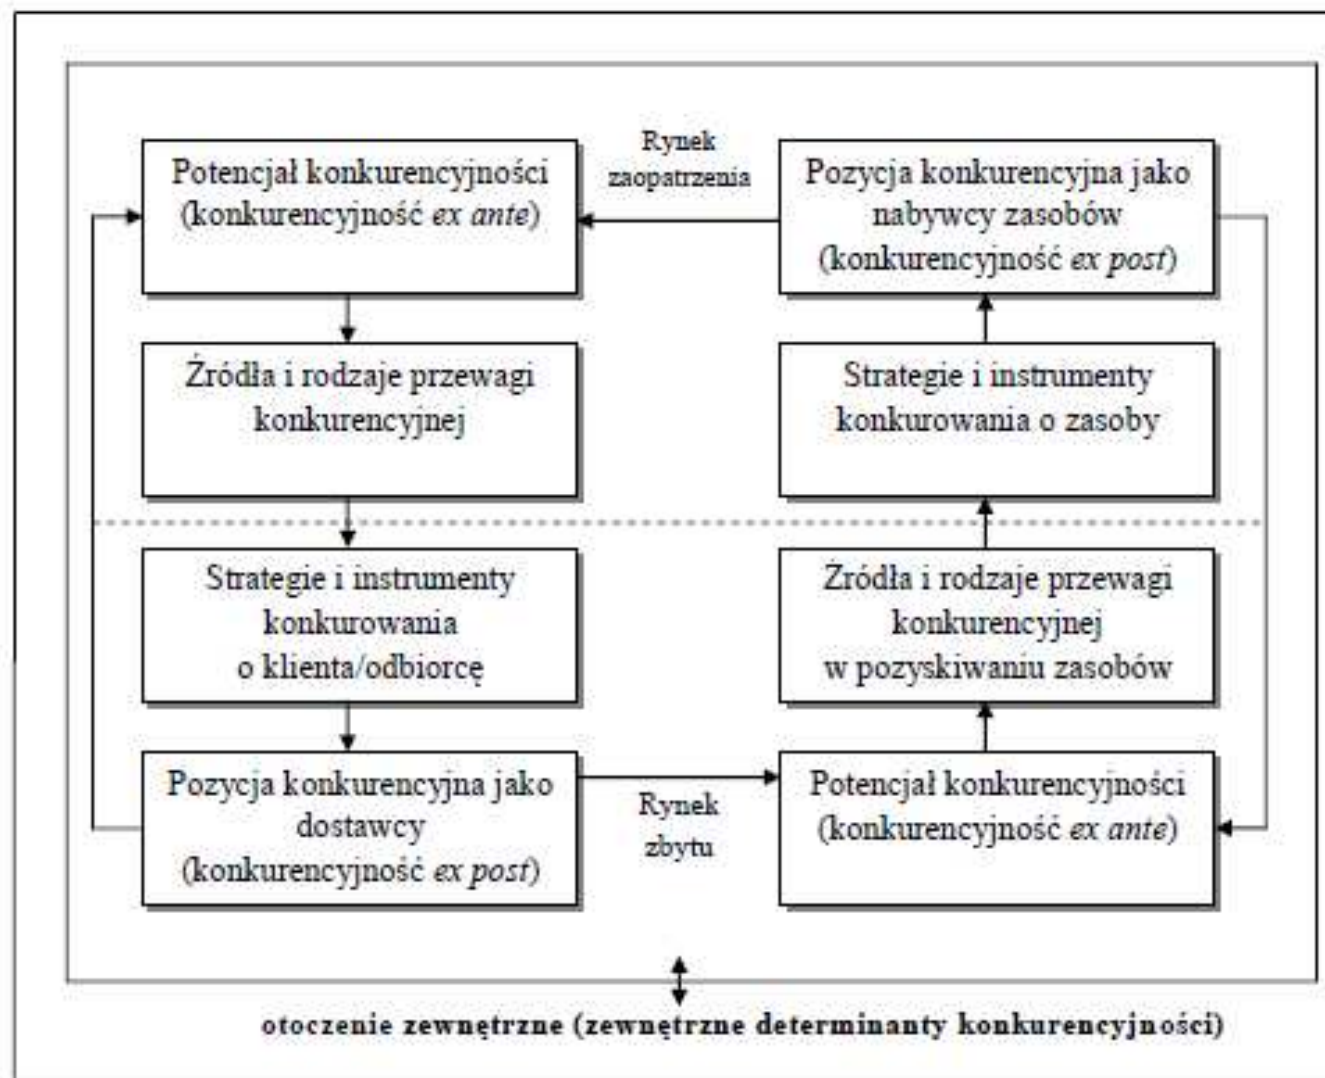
Potencjał konkurencyjności (konkurencyjność *ex ante*)

Rynek zaopatrzenia

Pozycja konkurencyjna jako nabywcy zasobów (konkurencyjność *ex post*)

Źródła i rodzaje przewagi konkurencyjnej

Strategie i instrumenty konkurowania o zasoby

Strategie i instrumenty konkurowania o klienta/odbiorcę

Źródła i rodzaje przewagi konkurencyjnej w pozyskiwaniu zasobów

Pozycja konkurencyjna jako dostawcy (konkurencyjność *ex post*)

Rynek zbytu

Potencjał konkurencyjności (konkurencyjność *ex ante*)

otoczenie zewnętrzne (zewnętrzne determinanty konkurencyjności)